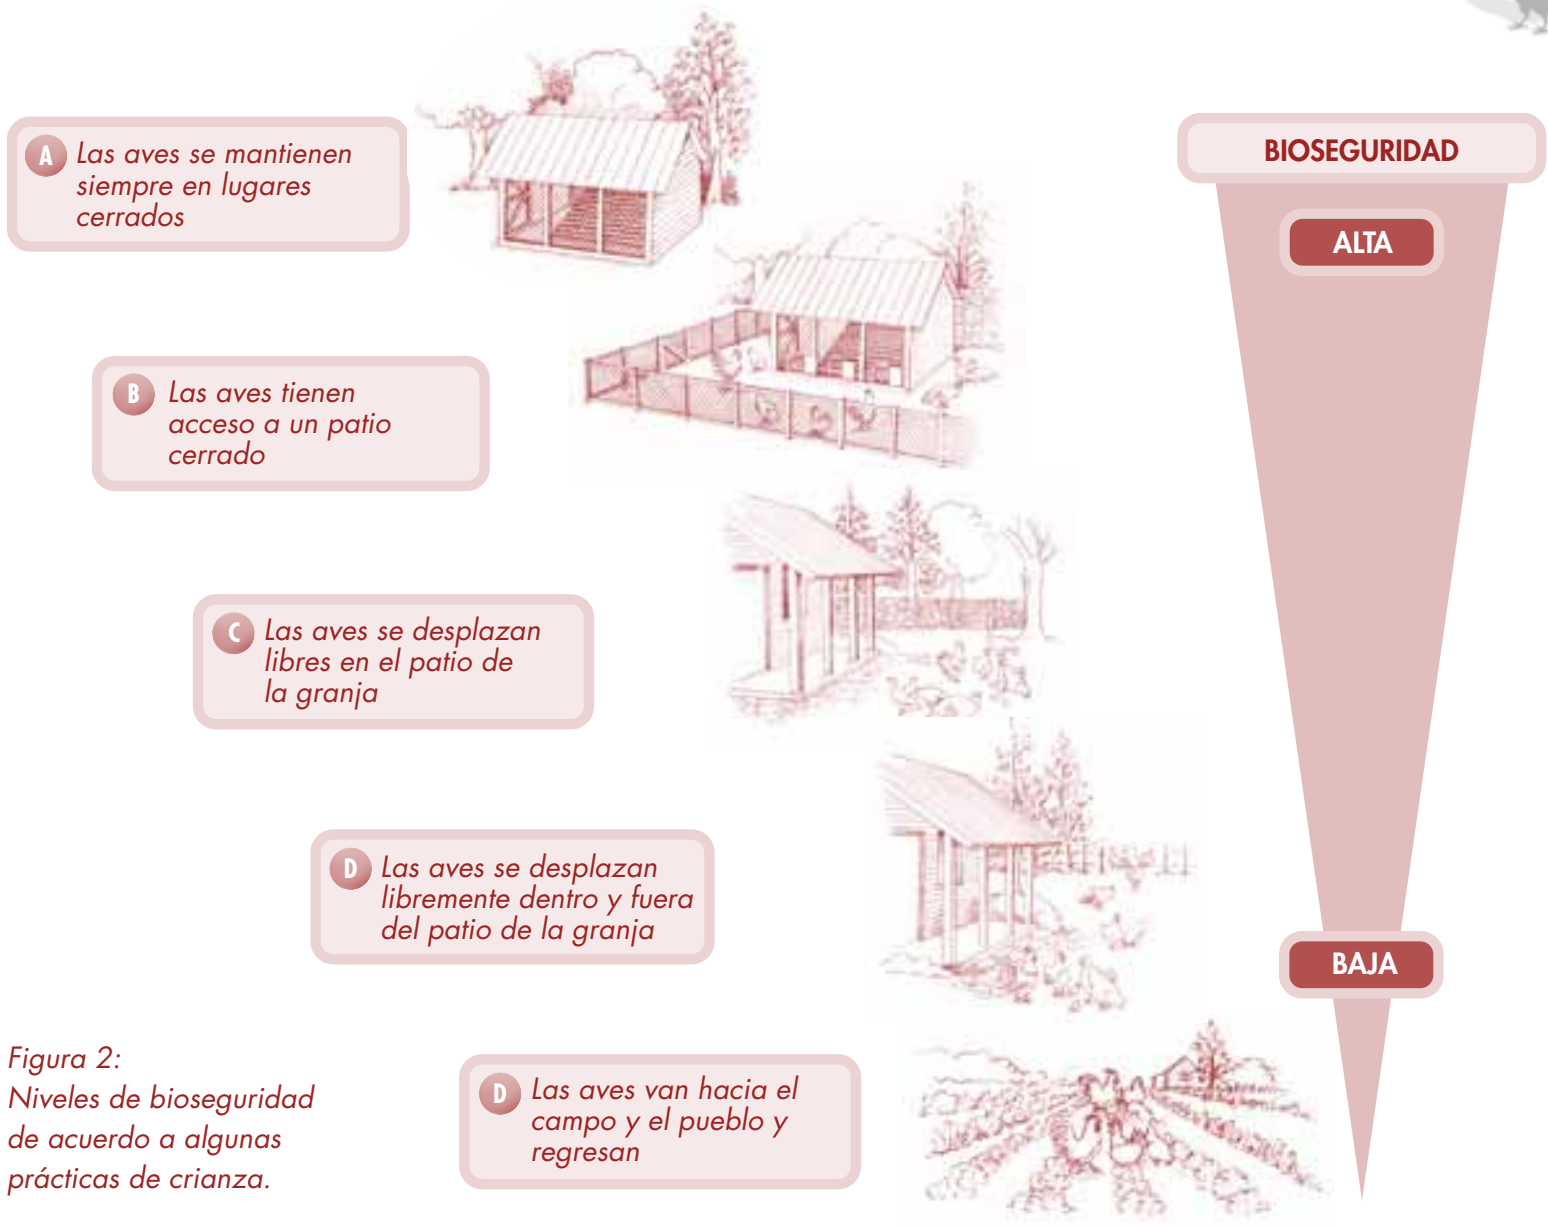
A Las aves se mantienen siempre en lugares cerrados

B Las aves tienen acceso a un patio cerrado

C Las aves se desplazan libres en el patio de la granja

D Las aves se desplazan libremente dentro y fuera del patio de la granja

D Las aves van hacia el campo y el pueblo y regresan

BIOSEGURIDAD

ALTA

BAJA

Figura 2:
Niveles de bioseguridad de acuerdo a algunas prácticas de crianza.